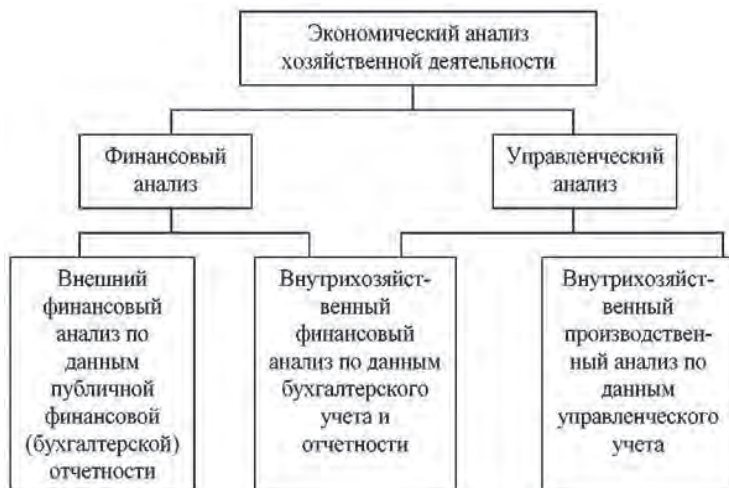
Экономический анализ хозяйственной деятельности

Финансовый анализ

Управленческий анализ

Внешний финансовый анализ по данным публичной финансовой (бухгалтерской) отчетности

Внутрихозяйственный финансовый анализ по данным бухгалтерского учета и отчетности

Внутрихозяйственный производственный анализ по данным управленческого учета